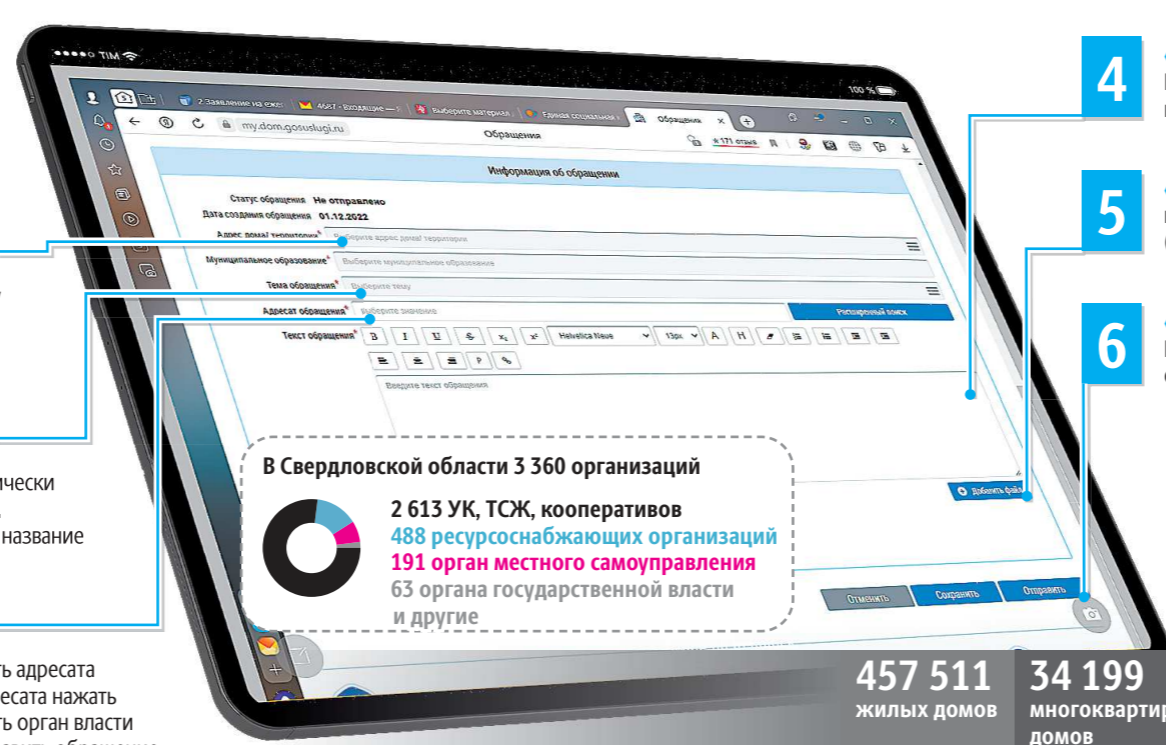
TIM

100 %

2 Заявление на ежег

4687 - Входящие

Выберите материал

Единая социальная

Обращения

my.dom.gosuslugi.ru

Обращения

171 отзыв

Информация об обращении

Статус обращения Не отправлено

Дата создания обращения 01.12.2022

Адрес дома/ территории* Выберите адрес дома/ территории

Муниципальное образование* Выберите муниципальное образование

Тема обращения* Выберите тему

Адресат обращения* Выберите значение

Расширенный поиск

Текст обращения* B I U S x₂ x² Helvetica Neue 13px A H

Введите текст обращения

Добавить файл

Отменить Сохранить Отправить

4

5

6

ически

название

ть адресата

есата нажать

ть орган власти

В Свердловской области 3 360 организаций

2 613 УК, ТСЖ, кооперативов

488 ресурсоснабжающих организаций

191 орган местного самоуправления

63 органа государственной власти и другие

457 511 жилых домов

34 199 многоквартир домов